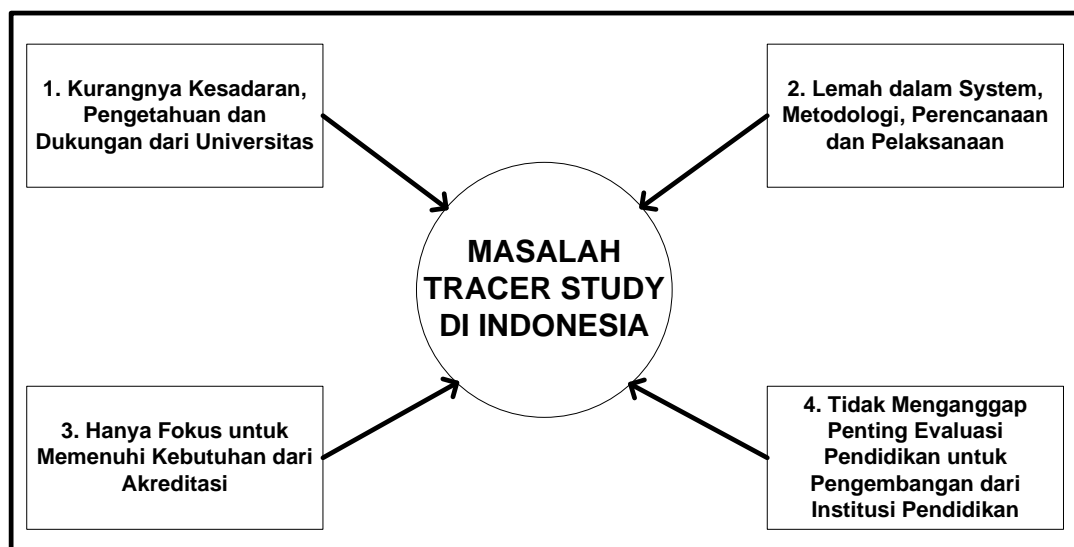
1. Kurangnya Kesadaran, Pengetahuan dan Dukungan dari Universitas

2. Lemah dalam System, Metodologi, Perencanaan dan Pelaksanaan

MASALAH TRACER STUDY DI INDONESIA

3. Hanya Fokus untuk Memenuhi Kebutuhan dari Akreditasi

4. Tidak Menganggap Penting Evaluasi Pendidikan untuk Pengembangan dari Institusi Pendidikan